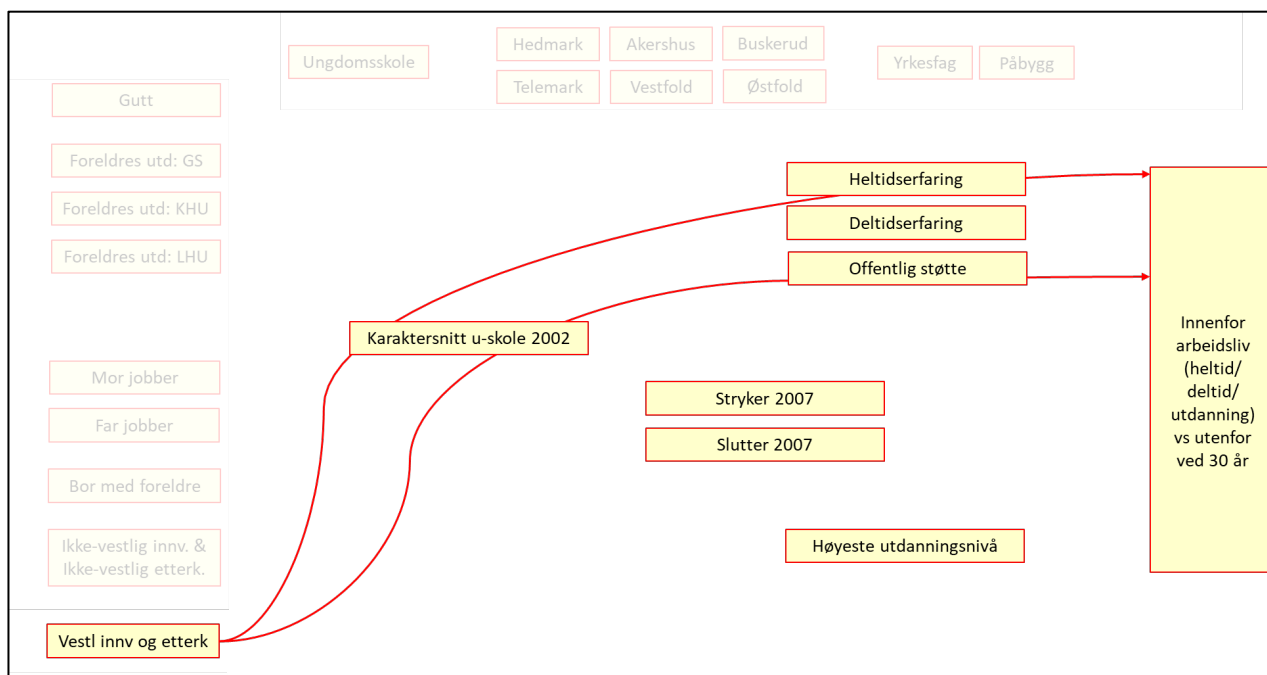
Ungdomsskole

Hedmark
Akershus
Buskerud
Telemark
Vestfold
Østfold

Yrkesfag
Påbygg

Gutt

Foreldres utd: GS

Foreldres utd: KHU

Foreldres utd: LHU

Mor jobber

Far jobber

Bor med foreldre

Ikke-vestlig innv. & Ikke-vestlig etterk.

Vestl innv og etterk

Karaktersnitt u-skole 2002

Heltidserfaring

Deltidserfaring

Offentlig støtte

Stryker 2007

Slutter 2007

Høyeste utdanningsnivå

Innenfor arbeidsliv (heltid/ deltid/ utdanning) vs utenfor ved 30 år